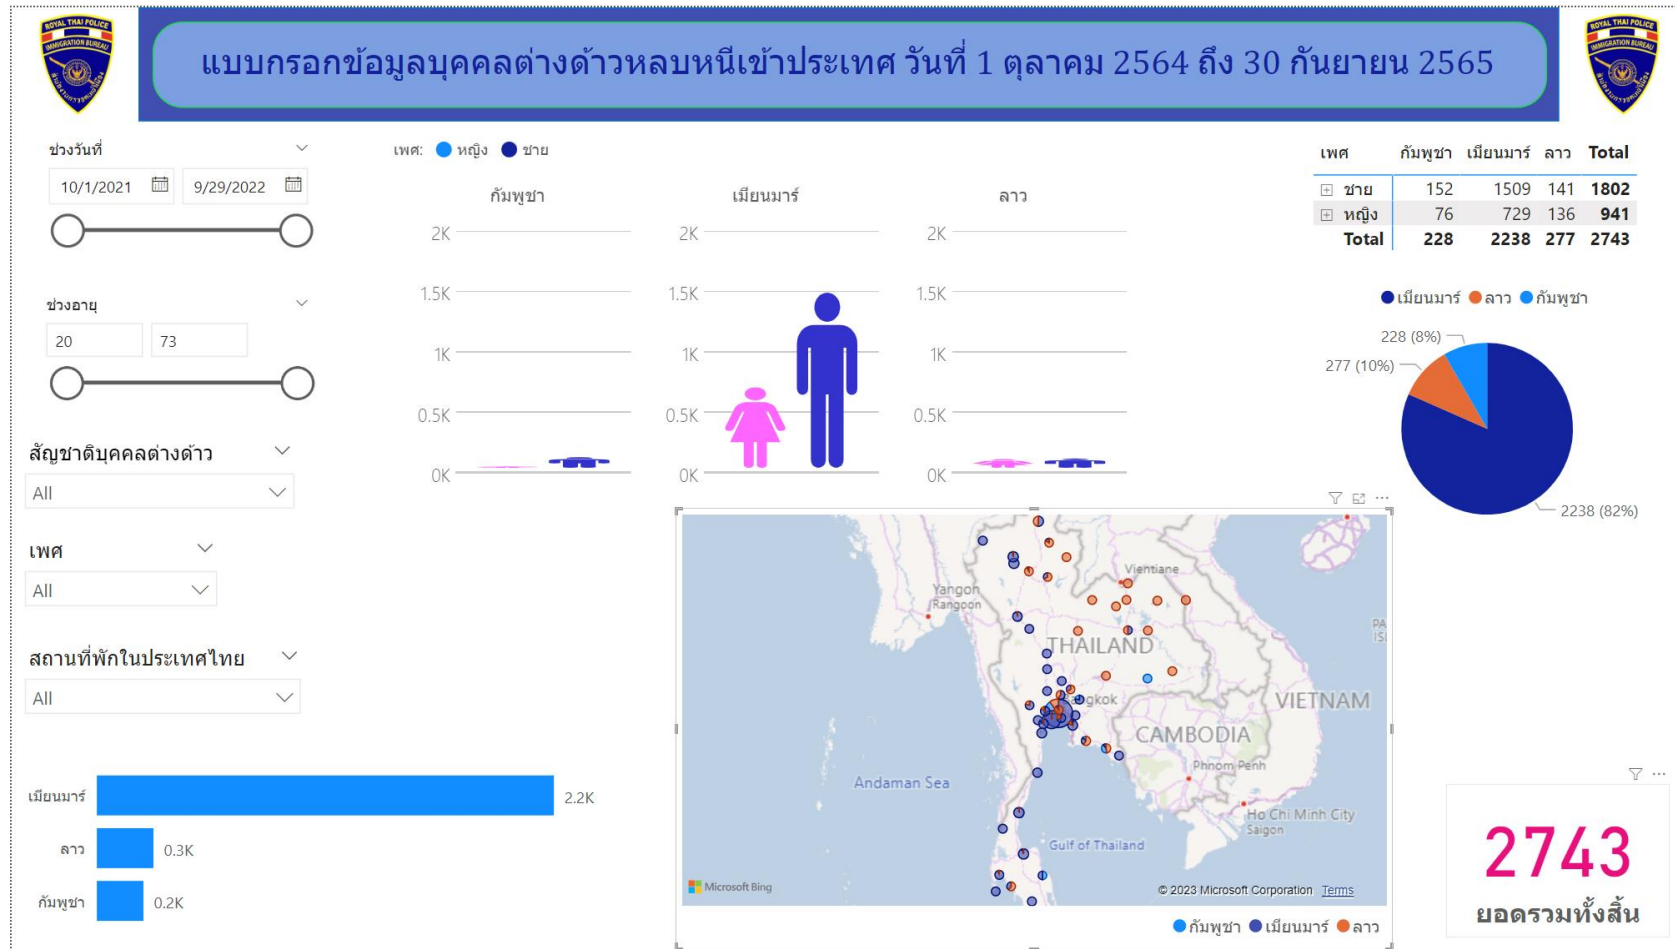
ROYAL THAI POLICE IMMIGRATION BUREAU

แบบกรอกข้อมูลบุคคลต่างด้าวหลบหนีเข้าประเทศ วันที่ 1 ตุลาคม 2564 ถึง 30 กันยายน 2565

ROYAL THAI POLICE IMMIGRATION BUREAU

ช่วงวันที่
10/1/2021 9/29/2022

ช่วงอายุ
20 73

สัญชาติบุคคลต่างด้าว
All

เพศ
All

สถานที่พักในประเทศไทย
All

เพศ: หญิง ชาย

กัมพูชา เมียนมาร์ ลาว

2K 1.5K 1K 0.5K 0K
2K 1.5K 1K 0.5K 0K
2K 1.5K 1K 0.5K 0K

| เพศ | กัมพูชา | เมียนมาร์ | ลาว | Total |
|---|---|---|---|---|
| ⊞ ชาย | 152 | 1509 | 141 | 1802 |
| ⊞ หญิง | 76 | 729 | 136 | 941 |
| Total | 228 | 2238 | 277 | 2743 |

เมียนมาร์ ลาว กัมพูชา
228 (8%)
277 (10%)
2238 (82%)

Vientiane
Yangon Rangoon
THAILAND
Bangkok
VIETNAM
CAMBODIA
Phnom Penh
Andaman Sea
Ho Chi Minh City Saigon
Gulf of Thailand
Microsoft Bing
© 2023 Microsoft Corporation Terms

กัมพูชา เมียนมาร์ ลาว

เมียนมาร์ 2.2K
ลาว 0.3K
กัมพูชา 0.2K

2743
ยอดรวมทั้งสิ้น